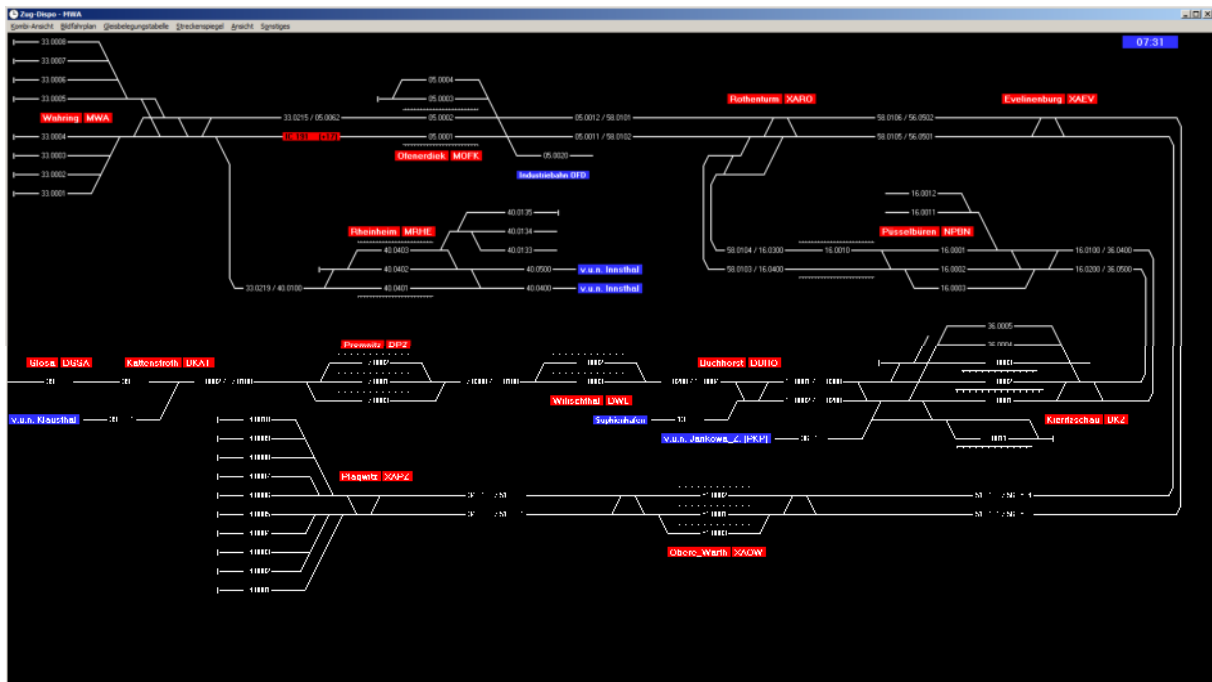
Zug-Dispo - MWA
Kombi-Ansicht Bildfahrplan Gleisbelegungstabelle Streckenspiegel Ansicht Sonstiges
07:31

33.0008
33.0007
33.0006
33.0005
Wishring MWA
33.0004
33.0003
33.0002
33.0001
05.0004
05.0003
05.0002
05.0001
33.0215 / 05.0062
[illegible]
Ofenerdiek MOFK
05.0020
Industriebahn OFD
05.0012 / 58.0101
05.0011 / 58.0102
Rothenturm XARO
58.0106 / 56.0502
58.0105 / 56.0501
Evelinenburg XAEV
40.0135
40.0134
40.0133
Rheinheim MRHE
40.0403
40.0402
40.0401
40.0500
40.0400
v.u.n. Innsthal
v.u.n. Innsthal
33.0219 / 40.0100
16.0012
16.0011
Pusselbüren NPBN
58.0104 / 16.0300
16.0010
16.0001
16.0002
16.0003
58.0103 / 16.0400
16.0100 / 36.0400
16.0200 / 36.0500
36.0005
Glosa DGSA
Kaltenstroth DKAT
Premnitz DPZ
Wilischthal DWL
Buchhorst DBHO
v.u.n. Klausthal
Sophienhafen
v.u.n. Jankowa_Z (PKP)
Klentzschau DKZ
Plagwitz XAPZ
Obere_Warth XAOW